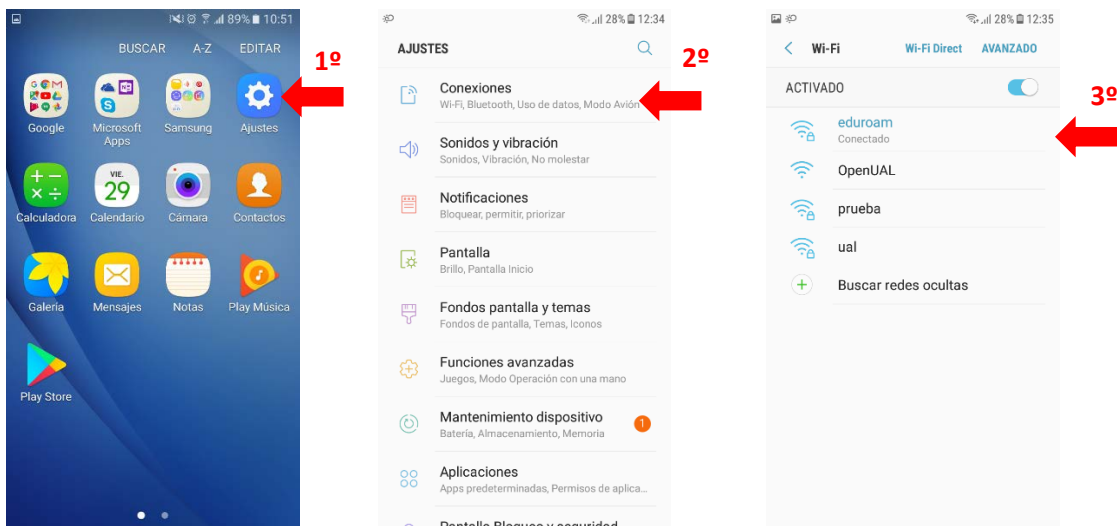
89% 10:51

BUSCAR A-Z EDITAR

Google
Microsoft Apps
Samsung
Ajustes

Calculadora
VIE. 29 Calendario
Cámara
Contactos

Galería
Mensajes
Notas
Play Música

Play Store

1º

28% 12:34

AJUSTES

Conexiones
Wi-Fi, Bluetooth, Uso de datos, Modo Avión

Sonidos y vibración
Sonidos, Vibración, No molestar

Notificaciones
Bloquear, permitir, priorizar

Pantalla
Brillo, Pantalla Inicio

Fondos pantalla y temas
Fondos de pantalla, Temas, Iconos

Funciones avanzadas
Juegos, Modo Operación con una mano

Mantenimiento dispositivo
Batería, Almacenamiento, Memoria
1

Aplicaciones
Apps predeterminadas, Permisos de aplica...

Pantalla Bloqueo y seguridad

2º

28% 12:35

Wi-Fi Wi-Fi Direct AVANZADO

ACTIVADO

eduroam
Conectado

OpenUAL

prueba

ual

Buscar redes ocultas

3º